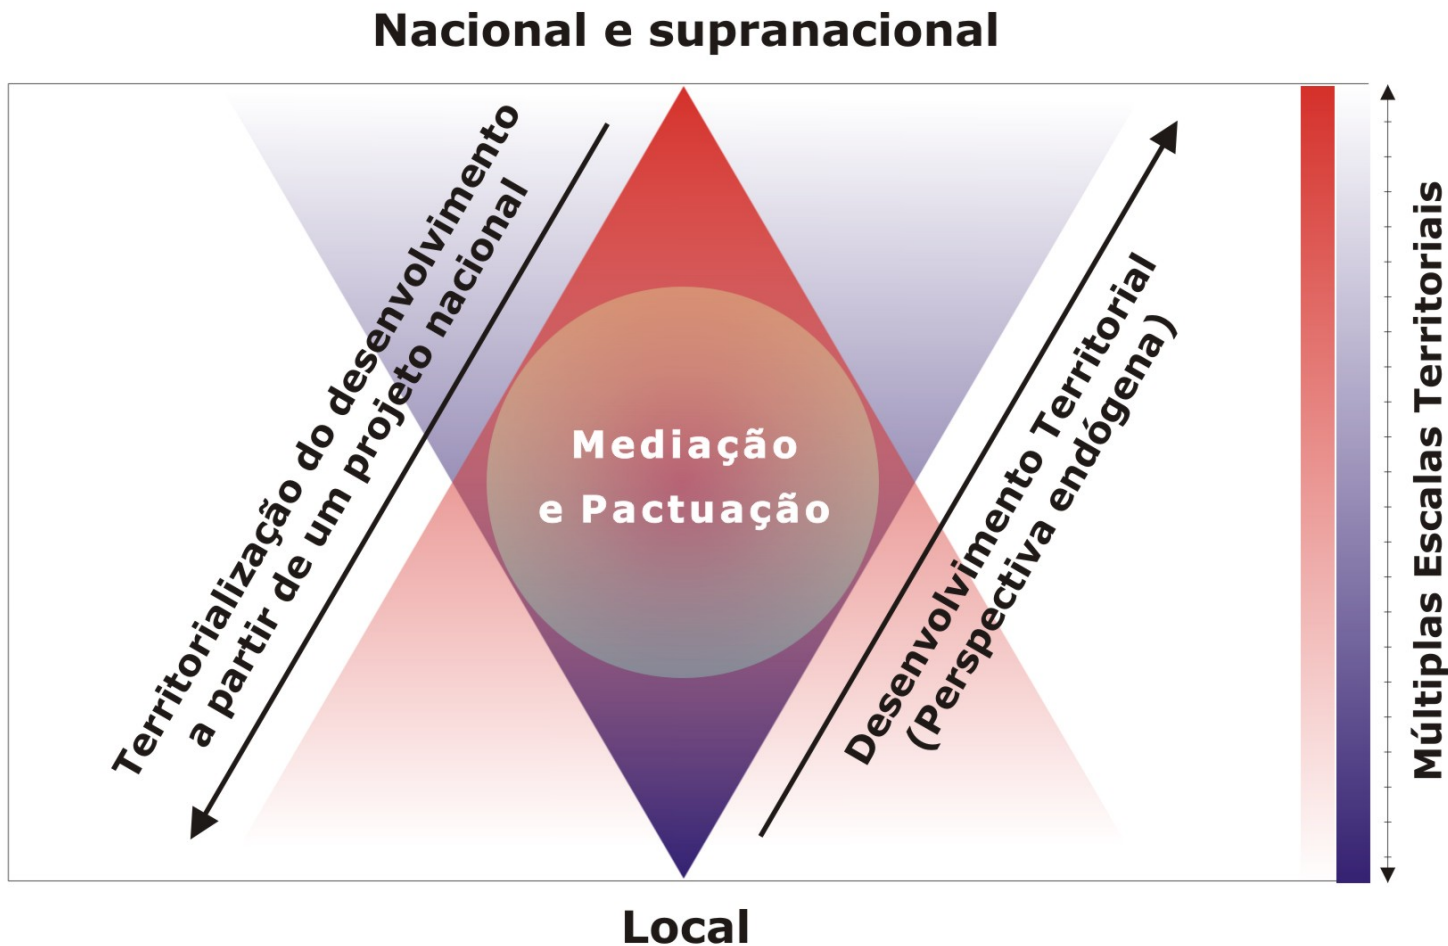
Nacional e supranacional

Territorialização do desenvolvimento a partir de um projeto nacional

Mediação e Pactuação

Desenvolvimento Territorial (Perspectiva endógena)

Múltiplas Escalas Territoriais

Local